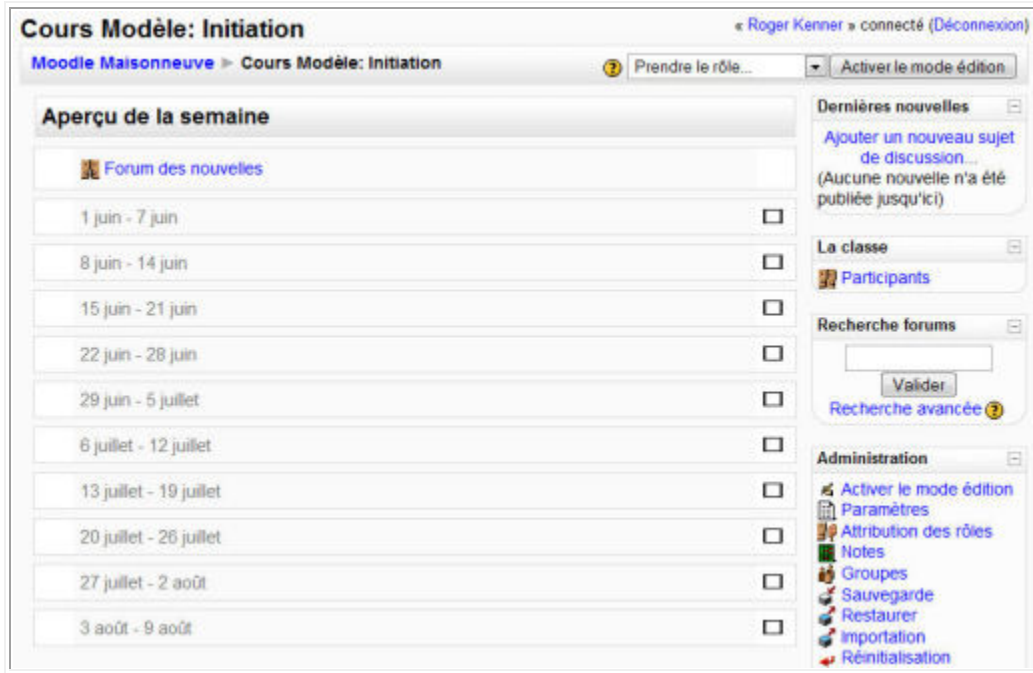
Cours Modèle: Initiation

« Roger Kenner » connecté (Déconnexion)

Moodle Maisonneuve ► Cours Modèle: Initiation

Prendre le rôle... Activer le mode édition

Aperçu de la semaine

Forum des nouvelles

1 juin - 7 juin

8 juin - 14 juin

15 juin - 21 juin

22 juin - 28 juin

29 juin - 5 juillet

6 juillet - 12 juillet

13 juillet - 19 juillet

20 juillet - 26 juillet

27 juillet - 2 août

3 août - 9 août

Dernières nouvelles

Ajouter un nouveau sujet de discussion...
(Aucune nouvelle n'a été publiée jusqu'ici)

La classe

Participants

Recherche forums

Valider

Recherche avancée

Administration

Activer le mode édition
Paramètres
Attribution des rôles
Notes
Groupes
Sauvegarde
Restaurer
Importation
Réinitialisation